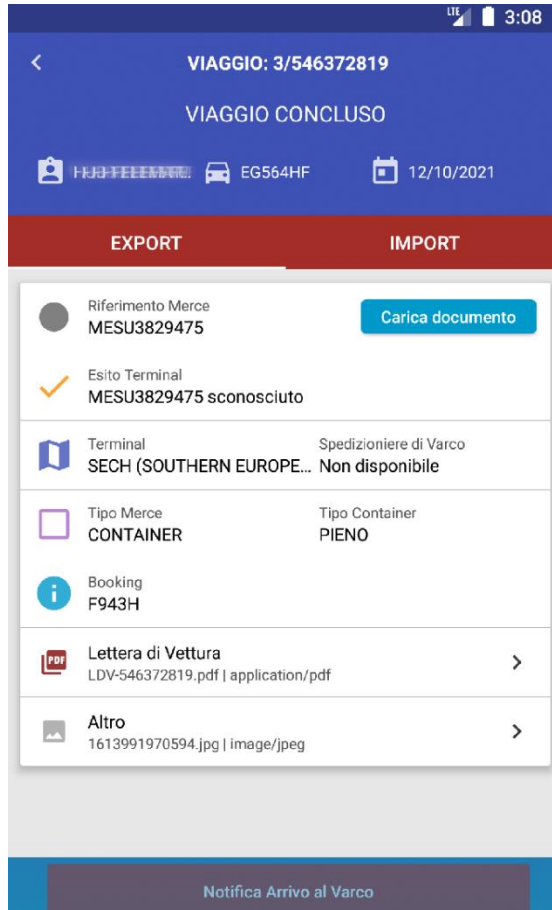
LTE 3:08

VIAGGIO: 3/546372819

VIAGGIO CONCLUSO

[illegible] EG564HF 12/10/2021

EXPORT

IMPORT

Riferimento Merce
MESU3829475

Carica documento

Esito Terminal
MESU3829475 sconosciuto

Terminal
SECH (SOUTHERN EUROPE...

Spedizioniere di Varco
Non disponibile

Tipo Merce
CONTAINER

Tipo Container
PIENO

Booking
F943H

PDF
Lettera di Vettura
LDV-546372819.pdf | application/pdf

Altro
1613991970594.jpg | image/jpeg

Notifica Arrivo al Varco